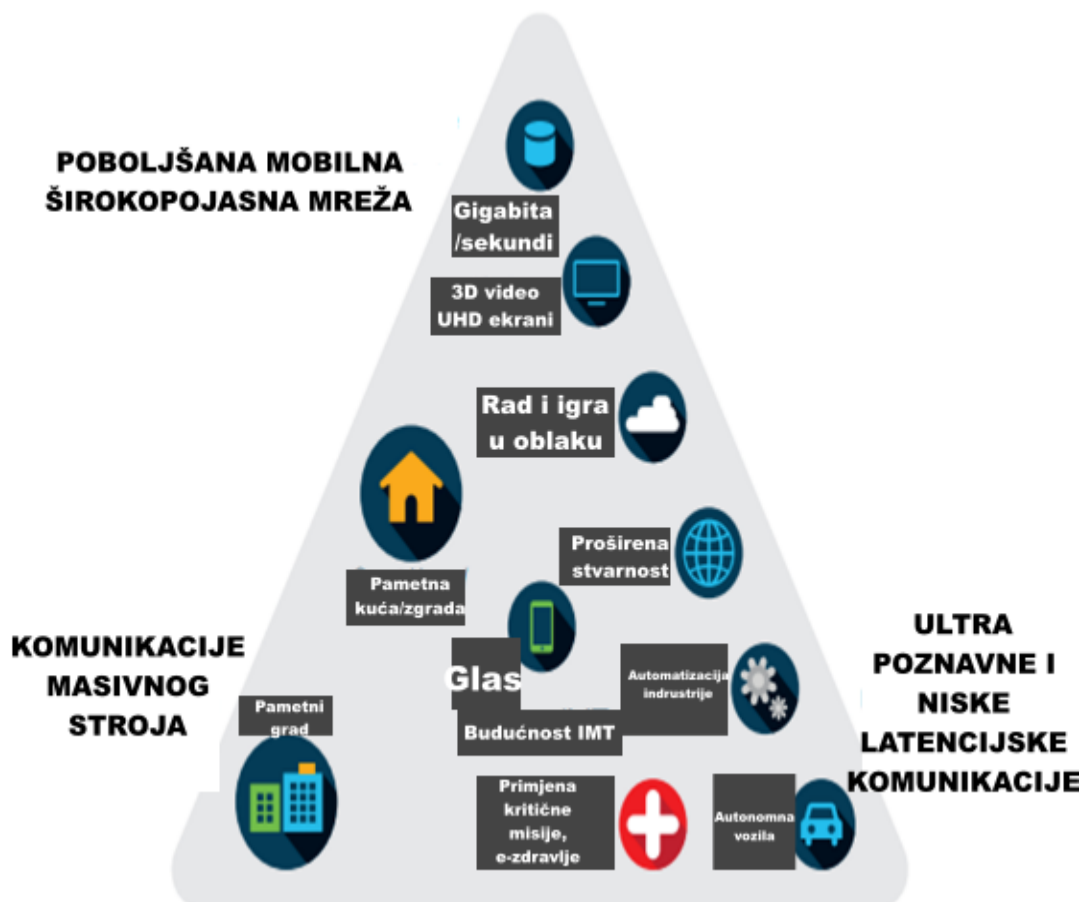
POBOLJŠANA MOBILNA ŠIROKOPOJASNA MREŽA

Gigabita /sekundi

3D video UHD ekrani

Rad i igra u oblaku

Pametna kuća/zgrada

Proširena stvarnost

KOMUNIKACIJE MASIVNOG STROJA

Glas

Automatizacija indrustrije

ULTRA POZNAVNE I NISKE LATENCIJSKE KOMUNIKACIJE

Pametni grad

Budućnost IMT

Primjena kritične misije, e-zdravlje

Autonomna vozila